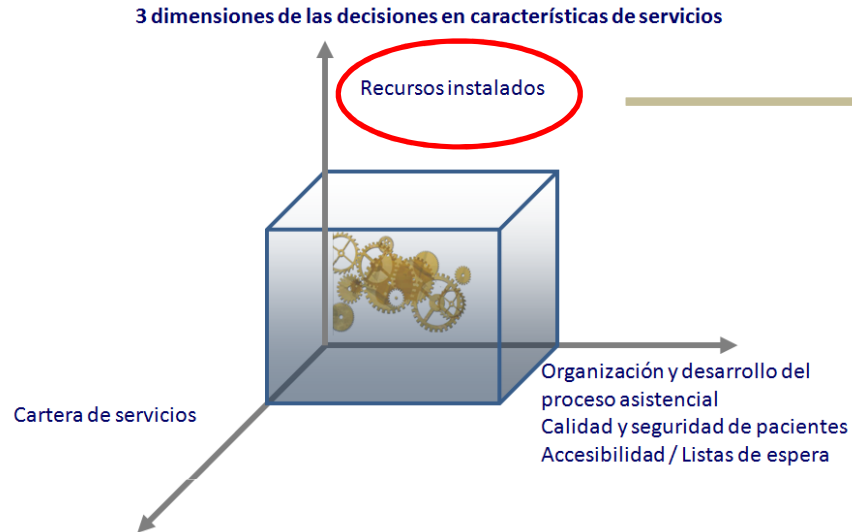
3 dimensiones de las decisiones en características de servicios

Recursos instalados

Organización y desarrollo del proceso asistencial
Calidad y seguridad de pacientes
Accesibilidad / Listas de espera

Cartera de servicios